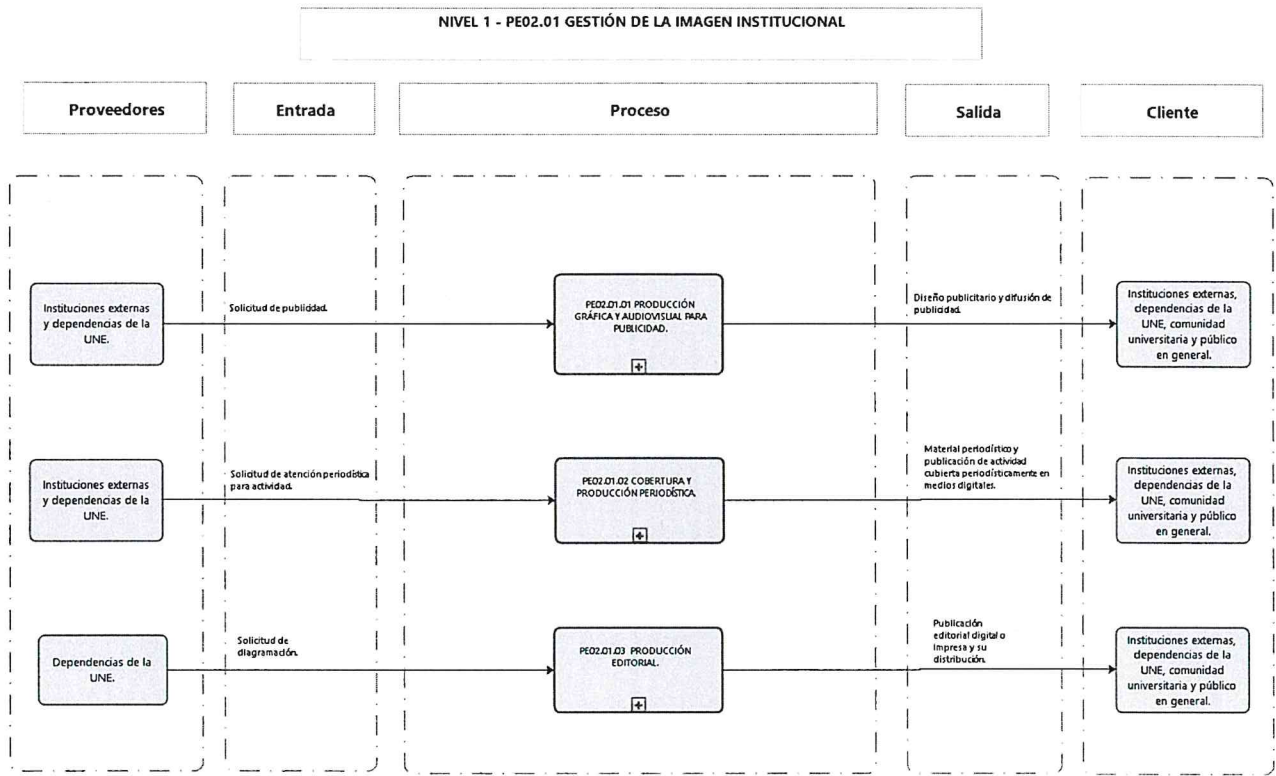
NIVEL 1 - PE02.01 GESTIÓN DE LA IMAGEN INSTITUCIONAL

Proveedores

Entrada

Proceso

Salida

Cliente

Instituciones externas y dependencias de la UNE.

Solicitud de publicidad.

PE02.01.01 PRODUCCIÓN GRÁFICA Y AUDIOVISUAL PARA PUBLICIDAD.

Diseño publicitario y difusión de publicidad.

Instituciones externas, dependencias de la UNE, comunidad universitaria y público en general.

Instituciones externas y dependencias de la UNE.

Solicitud de atención periodística para actividad.

PE02.01.02 COBERTURA Y PRODUCCIÓN PERIODÍSTICA.

Material periodístico y publicación de actividad cubierta periodísticamente en medios digitales.

Instituciones externas, dependencias de la UNE, comunidad universitaria y público en general.

Dependencias de la UNE.

Solicitud de diagramación.

PE02.01.03 PRODUCCIÓN EDITORIAL.

Publicación editorial digital o impresa y su distribución.

Instituciones externas, dependencias de la UNE, comunidad universitaria y público en general.